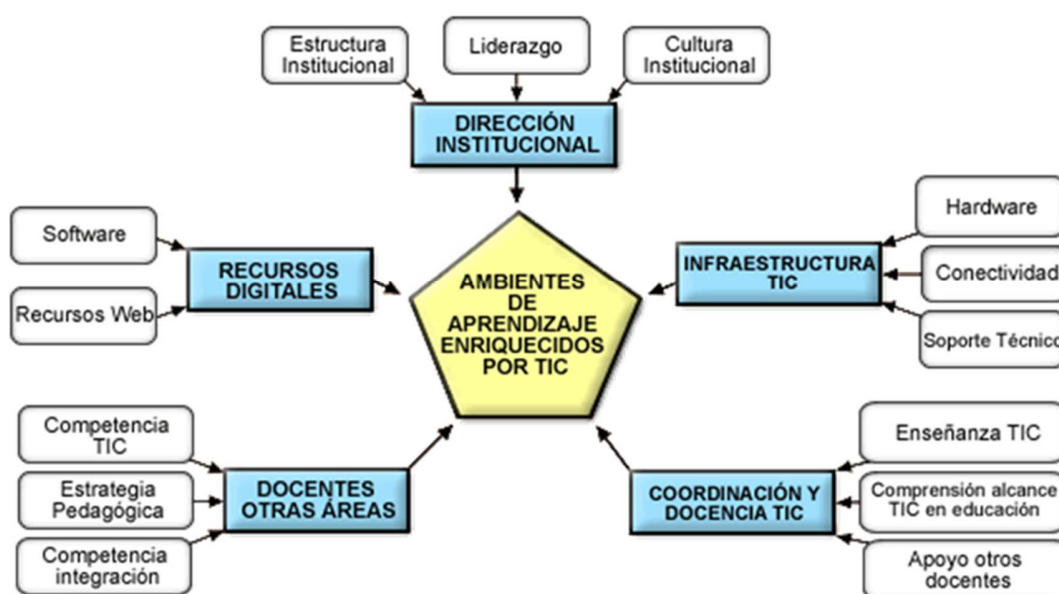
Estructura Institucional

Liderazgo

Cultura Institucional

DIRECCIÓN INSTITUCIONAL

Software

Recursos Web

RECURSOS DIGITALES

AMBIENTES DE APRENDIZAJE ENRIQUECIDOS POR TIC

INFRAESTRUCTURA TIC

Hardware

Conectividad

Soporte Técnico

Competencia TIC

Estrategia Pedagógica

Competencia integración

DOCENTES OTRAS ÁREAS

COORDINACIÓN Y DOCENCIA TIC

Enseñanza TIC

Comprensión alcance TIC en educación

Apoyo otros docentes